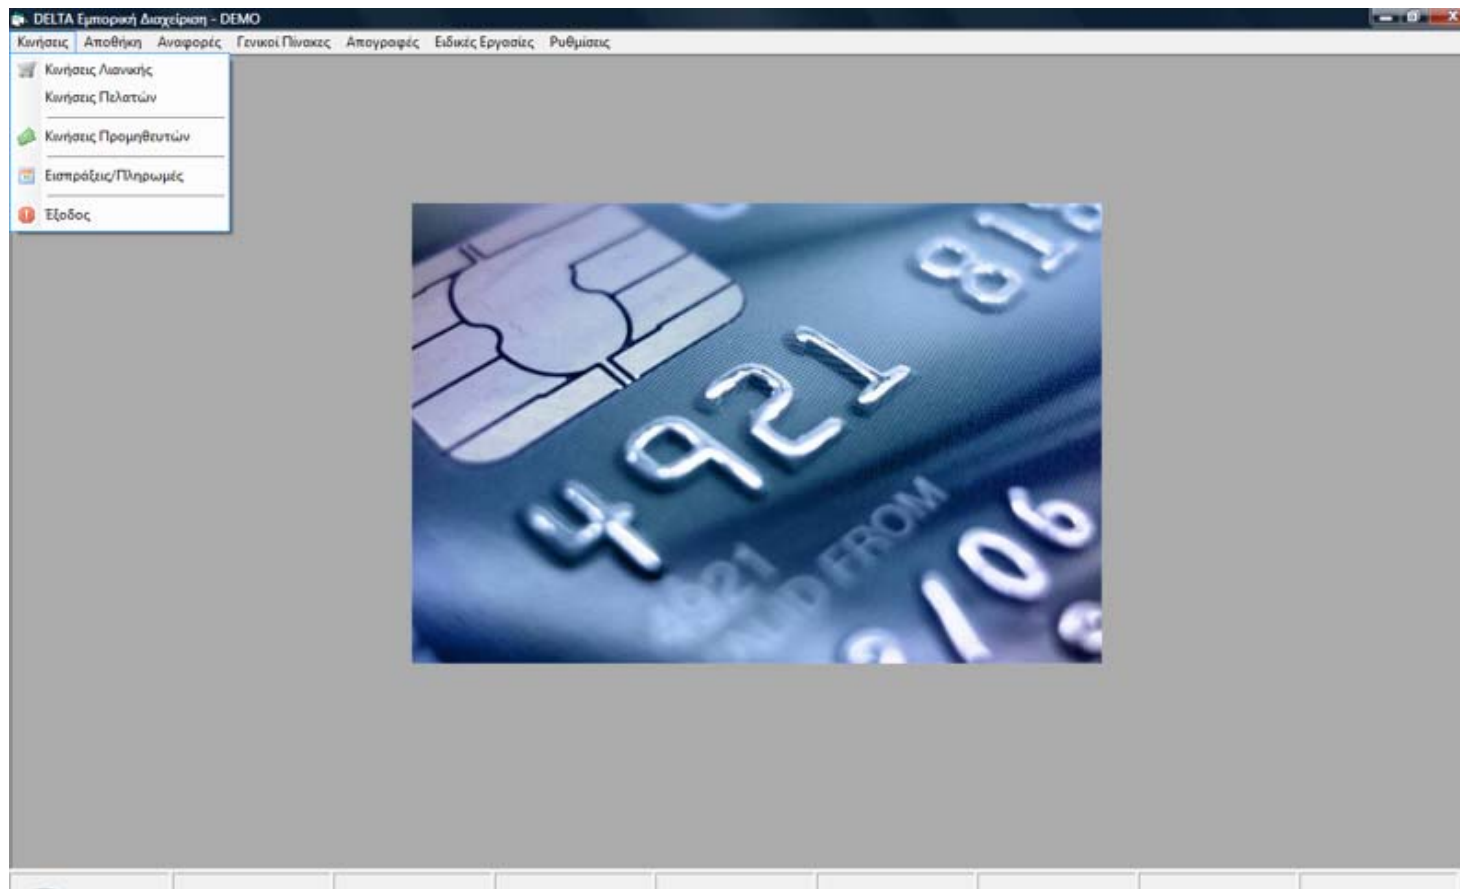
DELTA Εμπορική Διαχείριση - DEMO

Κινήσεις Αποθήκη Αναφορές Γενικοί Πίνακες Απογραφές Ειδικές Εργασίες Ρυθμίσεις

Κινήσεις Λιανικής
Κινήσεις Πελατών
Κινήσεις Προμηθευτών
Εισπράξεις/Πληρωμές
Έξοδος

4921 81
4921
VALID FROM
2/06